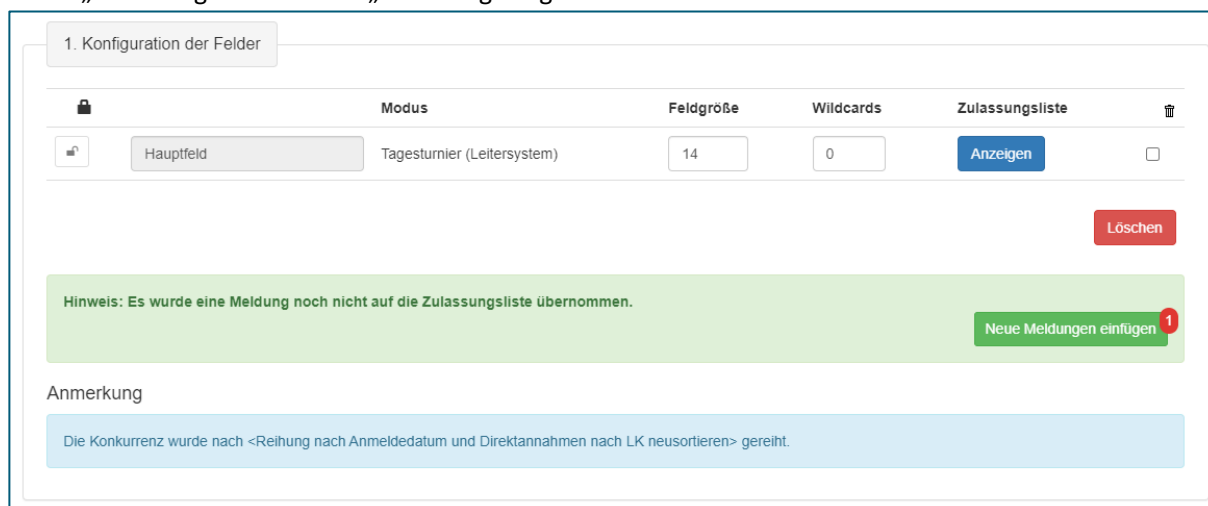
1. Konfiguration der Felder

| | | Modus | Feldgröße | Wildcards | Zulassungsliste | |
|---|---|---|---|---|---|---|
| | Hauptfeld | Tagesturnier (Leitersystem) | 14 | 0 | Anzeigen | |

Löschen

Hinweis: Es wurde eine Meldung noch nicht auf die Zulassungsliste übernommen.

Neue Meldungen einfügen 1

Anmerkung

Die Konkurrenz wurde nach <Reihung nach Anmeldedatum und Direktannahmen nach LK neusortieren> gereiht.